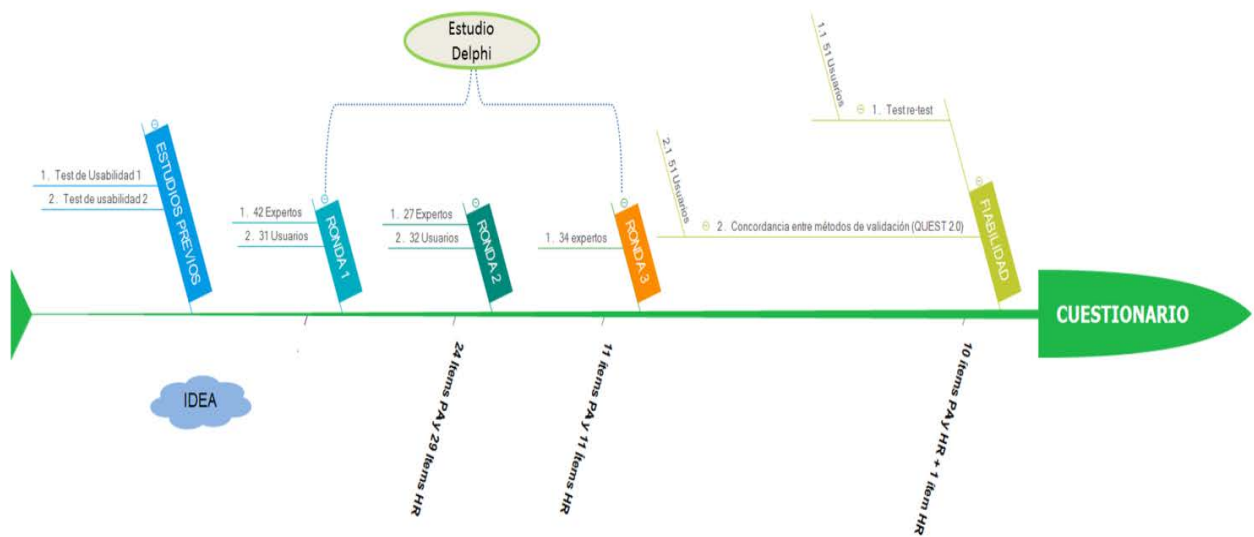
Estudio Delphi

1.1 51 Usuarios

1. Test re-test

1. Test de Usabilidad 1

2. Test de usabilidad 2

ESTUDIOS PREVIOS

1. 42 Expertos

2. 31 Usuarios

RONDA 1

1. 27 Expertos

2. 32 Usuarios

RONDA 2

1. 34 expertos

RONDA 3

2.1 51 Usuarios

2. Concordancia entre métodos de validación (QUEST 2.0)

FIABILIDAD

CUESTIONARIO

IDEA

24 ítems PA y 29 ítems HR

11 ítems PA y 11 ítems HR

10 ítems PA y HR + 1 ítem HR